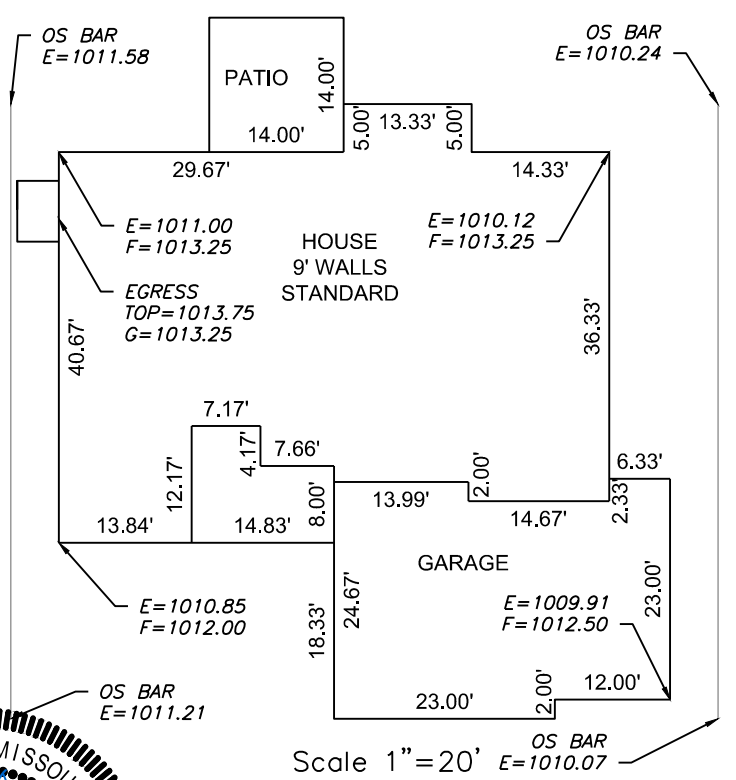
OS BAR
E=1011.58

OS BAR
E=1010.24

PATIO
14.00'
14.00'
5.00'
13.33'
5.00'
29.67'
14.33'

E=1011.00
F=1013.25

E=1010.12
F=1013.25

HOUSE
9' WALLS
STANDARD

EGRESS
TOP=1013.75
G=1013.25

40.67'
36.33'

7.17'
4.17'
7.66'
12.17'
2.00'
6.33'
13.99'
8.00'
13.84'
14.83'
14.67'
2.33'

GARAGE

E=1010.85
F=1012.00

24.67'
18.33'
23.00'

E=1009.91
F=1012.50

2.00'
12.00'
23.00'

OS BAR
E=1011.21

MISSOU

Scale 1"=20'

OS BAR
E=1010.07